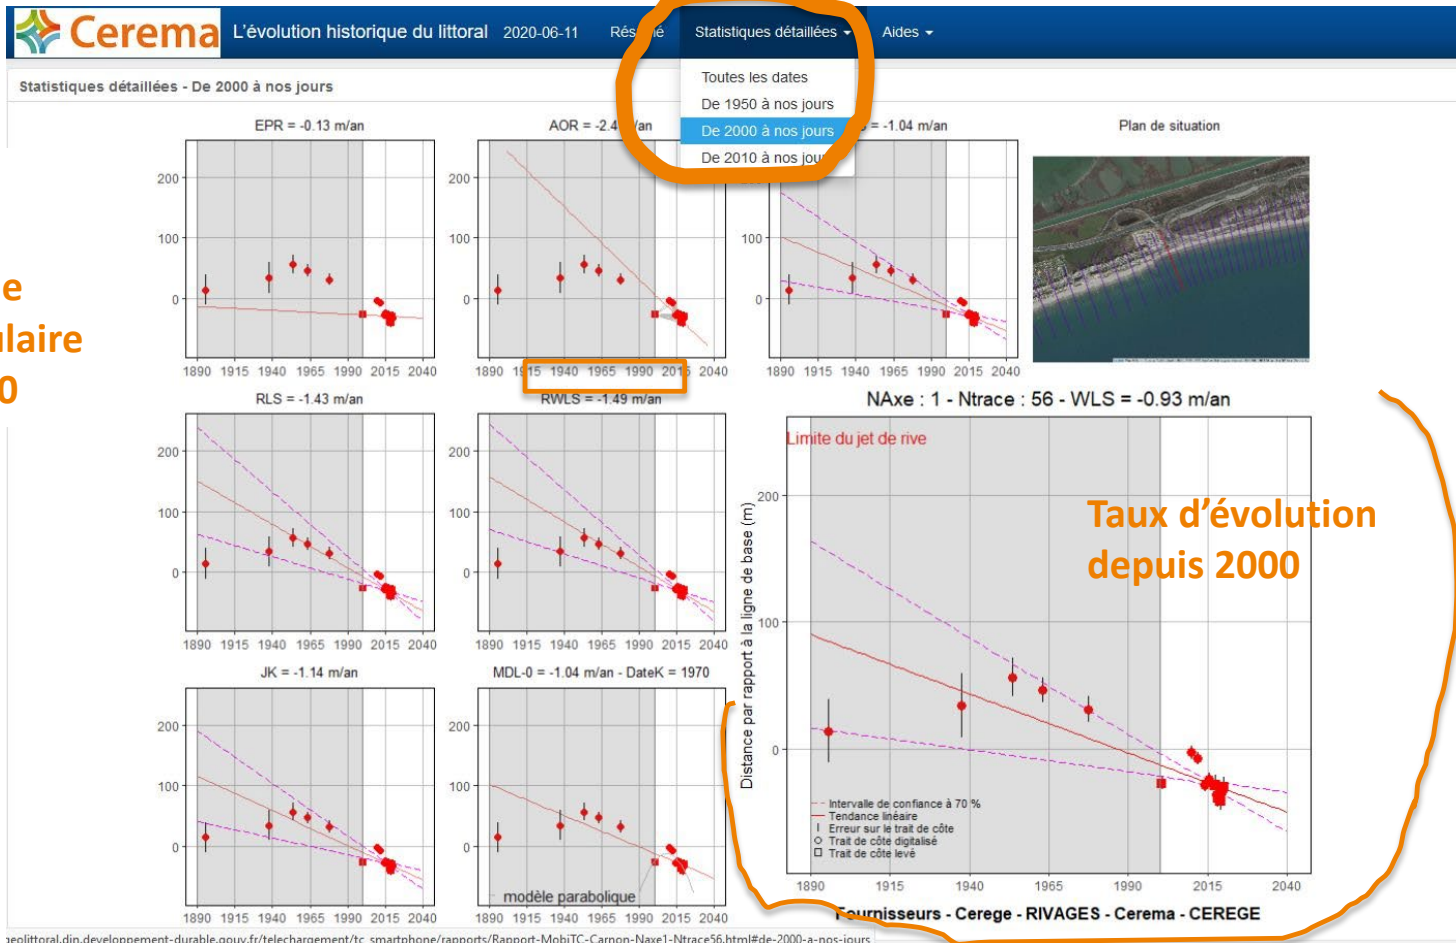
Cerema L'évolution historique du littoral 2020-06-11 Rés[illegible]né Statistiques détaillées Aides

Statistiques détaillées - De 2000 à nos jours

Toutes les dates
De 1950 à nos jours
De 2000 à nos jours
De 2010 à nos jou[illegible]

e
laire
0

EPR = -0.13 m/an

AOR = -2.4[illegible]/an

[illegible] = -1.04 m/an

Plan de situation

200
100
0
1890 1915 1940 1965 1990 2015 2040

RLS = -1.43 m/an

RWLS = -1.49 m/an

NAxe : 1 - Ntrace : 56 - WLS = -0.93 m/an

Limite du jet de rive

Taux d'évolution depuis 2000

Distance par rapport à la ligne de base (m)

JK = -1.14 m/an

MDL-0 = -1.04 m/an - DateK = 1970

modèle parabolique

Intervalle de confiance à 70 %
Tendance linéaire
Erreur sur le trait de côte
Trait de côte digitalisé
Trait de côte levé

1890 1915 1940 1965 1990 2015 2040

Fournisseurs - Cerege - RIVAGES - Cerema - CEREGE

geolittoral.din.developpement-durable.gouv.fr/telechargement/tc_smartphone/rapports/Rapport-MobiTC-Carnon-Naxe1-Ntrace56.html#de-2000-a-nos-jours